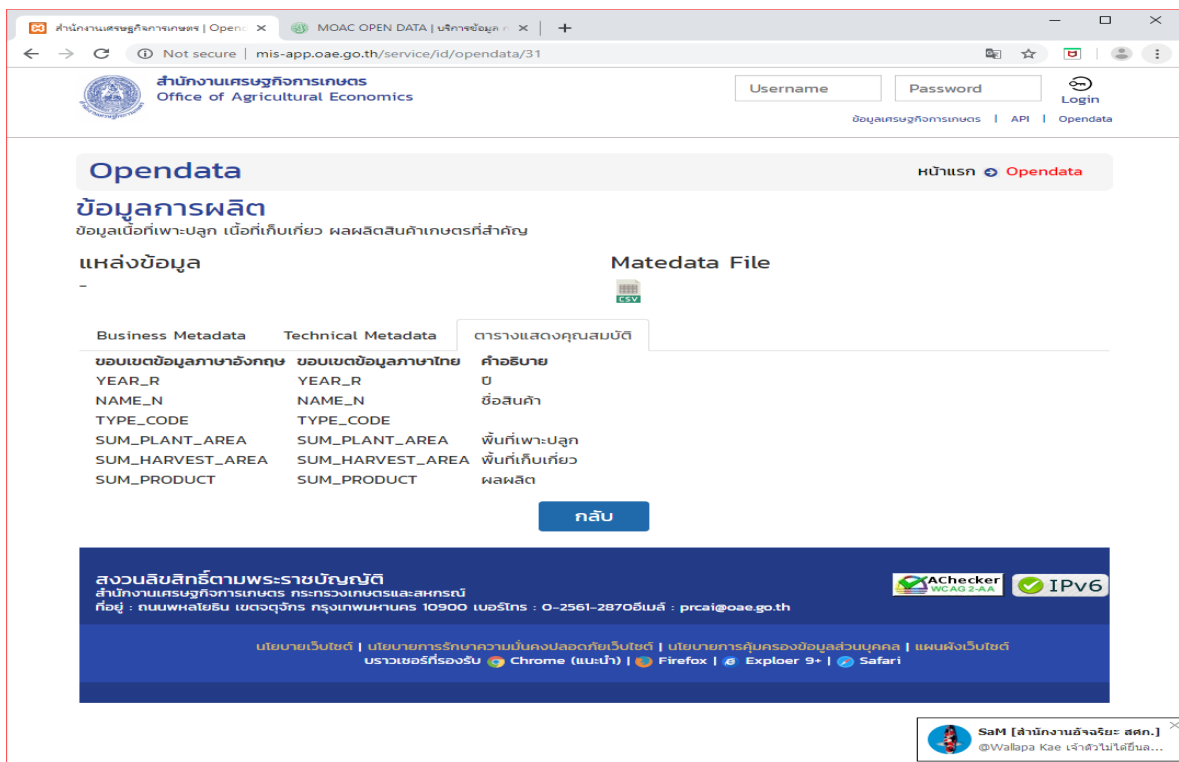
สำนักงานเศรษฐกิจการเกษตร | Openc ×
MOAC OPEN DATA | บริการข้อมูล ×
+
Not secure | mis-app.oae.go.th/service/id/opendata/31

สำนักงานเศรษฐกิจการเกษตร
Office of Agricultural Economics

Username
Password
Login
ข้อมูลเศรษฐกิจการเกษตร | API | Opendata

Opendata
หน้าแรก Opendata

ข้อมูลการผลิต
ข้อมูลเนื้อที่เพาะปลูก เนื้อที่เก็บเกี่ยว ผลผลิตสินค้าเกษตรที่สำคัญ

แหล่งข้อมูล
-

Matedata File
CSV

Business Metadata | Technical Metadata | ตารางแสดงคุณสมบัติ

| ขอบเขตข้อมูลภาษาอังกฤษ | ขอบเขตข้อมูลภาษาไทย | คำอธิบาย |
|---|---|---|
| YEAR_R | YEAR_R | ปี |
| NAME_N | NAME_N | ชื่อสินค้า |
| TYPE_CODE | TYPE_CODE | |
| SUM_PLANT_AREA | SUM_PLANT_AREA | พื้นที่เพาะปลูก |
| SUM_HARVEST_AREA | SUM_HARVEST_AREA | พื้นที่เก็บเกี่ยว |
| SUM_PRODUCT | SUM_PRODUCT | ผลผลิต |

กลับ

สงวนลิขสิทธิ์ตามพระราชบัญญัติ
สำนักงานเศรษฐกิจการเกษตร กระทรวงเกษตรและสหกรณ์
ที่อยู่ : ถนนพหลโยธิน เขตจตุจักร กรุงเทพมหานคร 10900 เบอร์โทร : 0-2561-2870อีเมล์ : prcai@oae.go.th

AChecker WCAG 2-AA
IPv6

นโยบายเว็บไซต์ | นโยบายการรักษาความมั่นคงปลอดภัยเว็บไซต์ | นโยบายการคุ้มครองข้อมูลส่วนบุคคล | แผนผังเว็บไซต์
บราวเซอร์ที่รองรับ Chrome (แนะนำ) | Firefox | Exploer 9+ | Safari

SaM [สำนักงานอัจฉริยะ สศก.]
@Wallapa Kae เจ้าตัวไม่ได้ยื่นล...